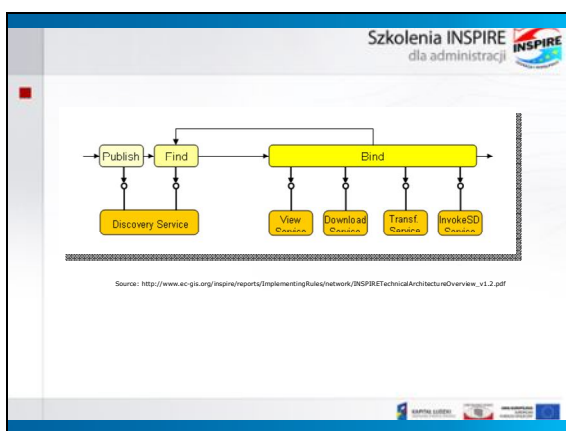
Szkolenia INSPIRE
dla administracji

INSPIRE

Publish
Find
Bind
Discovery Service
View Service
Download Service
Transf. Service
InvokeSD Service

Source: http://www.ec-gis.org/inspire/reports/ImplementingRules/network/INSPIRETechnicalArchitectureOverview_v1.2.pdf

KAPITAŁ LUDZKI